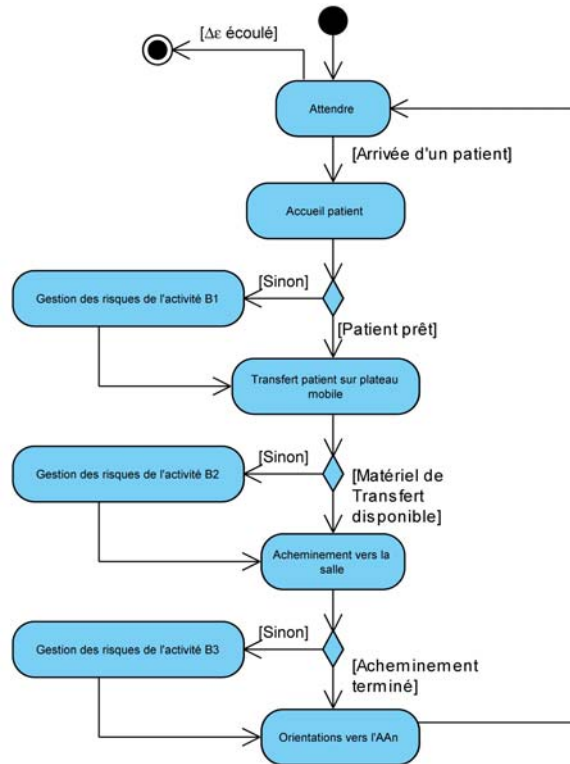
[$\Delta\varepsilon$ écoulé]

Attendre

[Arrivée d'un patient]

Accueil patient

[Sinon]

Gestion des risques de l'activité B1

[Patient prêt]

Transfert patient sur plateau mobile

[Sinon]

Gestion des risques de l'activité B2

[Matériel de Transfert disponible]

Acheminement vers la salle

[Sinon]

Gestion des risques de l'activité B3

[Acheminement terminé]

Orientations vers l'AAn